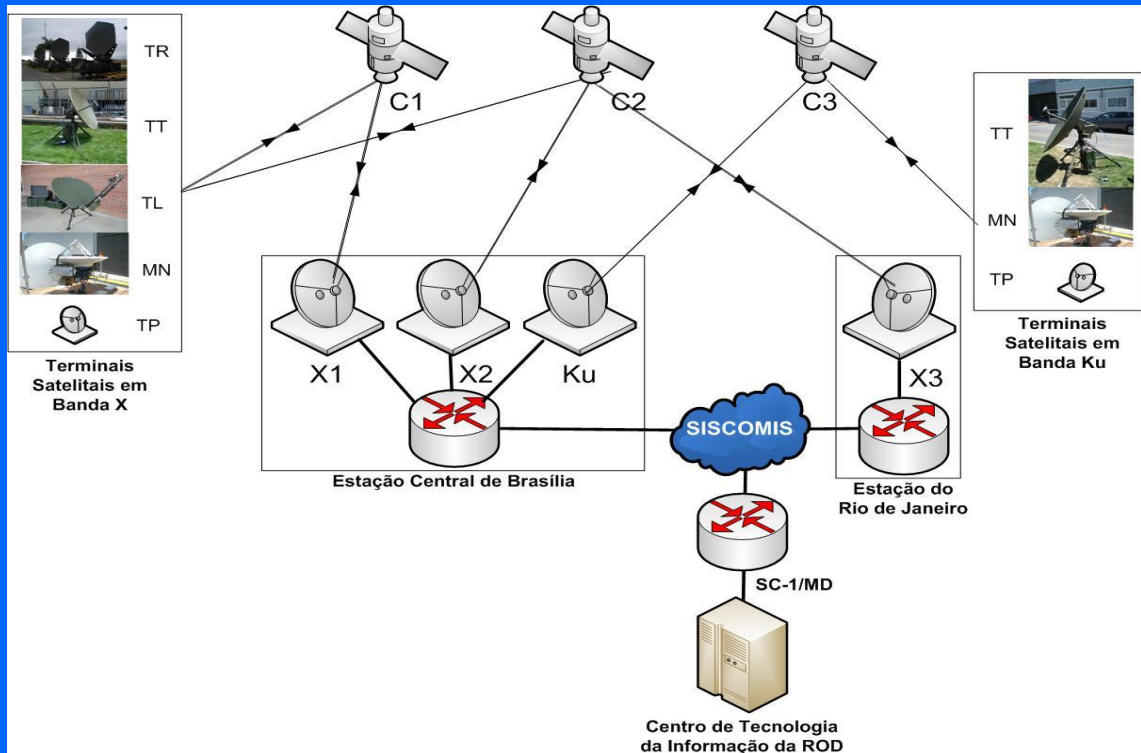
TR

TT

TL

MN

TP

Terminais Satelitais em Banda X

C1

C2

C3

TT

MN

TP

Terminais Satelitais em Banda Ku

X1

X2

Ku

X3

SISCOMIS

Estação Central de Brasília

Estação do Rio de Janeiro

SC-1/MD

Centro de Tecnologia da Informação da ROD